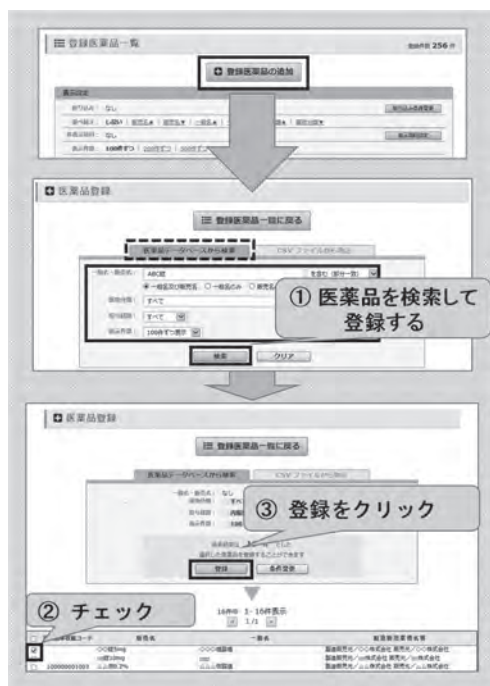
登録医薬品一覧

登録件数 256 件

登録医薬品の追加

表示設定

絞り込み： なし

並べ替え： 上段↓ ｜ 販売名▲ ｜ 販売名▼ ｜ 一般名▲

表示回数： なし

表示件数： 100件ずつ ｜ 200件ずつ ｜ 300件ずつ

医薬品登録

登録医薬品一覧に戻る

医薬品データベースから検索

CSVファイルから登録

一般名・販売名： ABC錠

を含む（部分一致）

● 一般名及び販売名 ○ 一般名のみ ○ 販売名

販売会社： すべて

取引区分： すべて

表示件数： 100件ずつ表示

検索

クリア

① 医薬品を検索して登録する

医薬品登録

登録医薬品一覧に戻る

医薬品データベースから検索

CSVファイルから登録

一般名・販売名： なし

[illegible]

③ 登録をクリック

登録

条件変更

② チェック

16件中 1 - 16件表示

1/1

販売名

一般名

製造販売業者名等

〇〇錠5mg

〇〇〇〇塩酸塩

製造販売元／〇〇株式会社 販売元／〇〇株式会社

〇〇錠10mg

〇〇〇

製造販売元／△△株式会社 販売元／△△株式会社

100000001003 △△顆粒2%

△△△塩酸塩

製造販売元／△△株式会社 販売元／△△株式会社